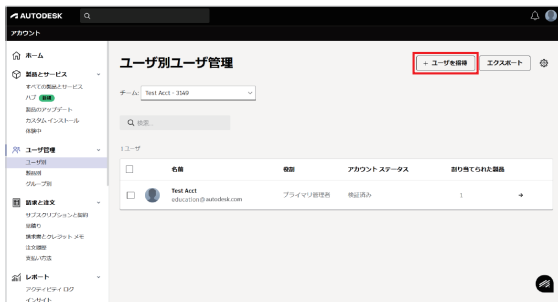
AUTODESK

アカウント

ホーム

製品とサービス
すべての製品とサービス
ハブ 新規
製品のアップデート
カスタム インストール
試験中

ユーザ管理
ユーザ別
製品別
グループ別

請求と注文
サブスクリプションと契約
見積り
請求書とクレジット メモ
注文履歴
支払い方法

レポート
アクティビティ ログ
インサイト

ユーザ別ユーザ管理

+ ユーザを招待

エクスポート

チーム: Test Acct - 3549

検索...

1 ユーザ

| | 名前 | 役割 | アカウント ステータス | 割り当てられた製品 | |
|---|---|---|---|---|---|
| | Test Acct education@autodesk.com | プライマリ管理者 | 検証済み | 1 | → |